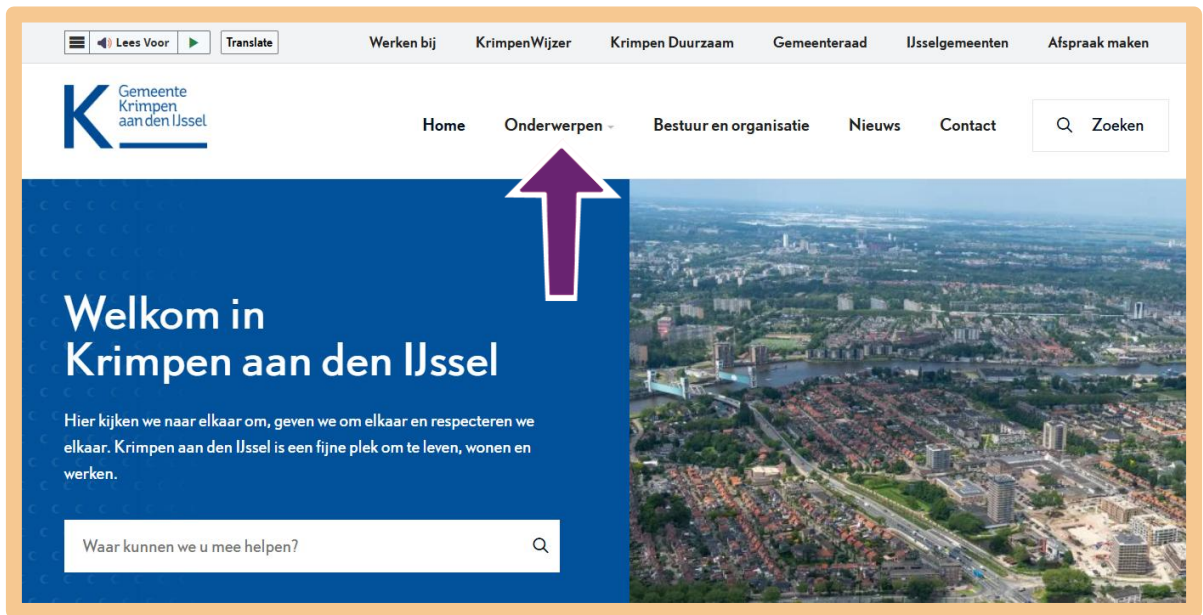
Lees Voor Translate

Werken bij KrimpenWijzer Krimpen Duurzaam Gemeenteraad IJsselgemeenten Afspraak maken

Gemeente Krimpen aan den IJssel

Home Onderwerpen Bestuur en organisatie Nieuws Contact Zoeken

Welkom in Krimpen aan den IJssel

Hier kijken we naar elkaar om, geven we om elkaar en respecteren we elkaar. Krimpen aan den IJssel is een fijne plek om te leven, wonen en werken.

Waar kunnen we u mee helpen?